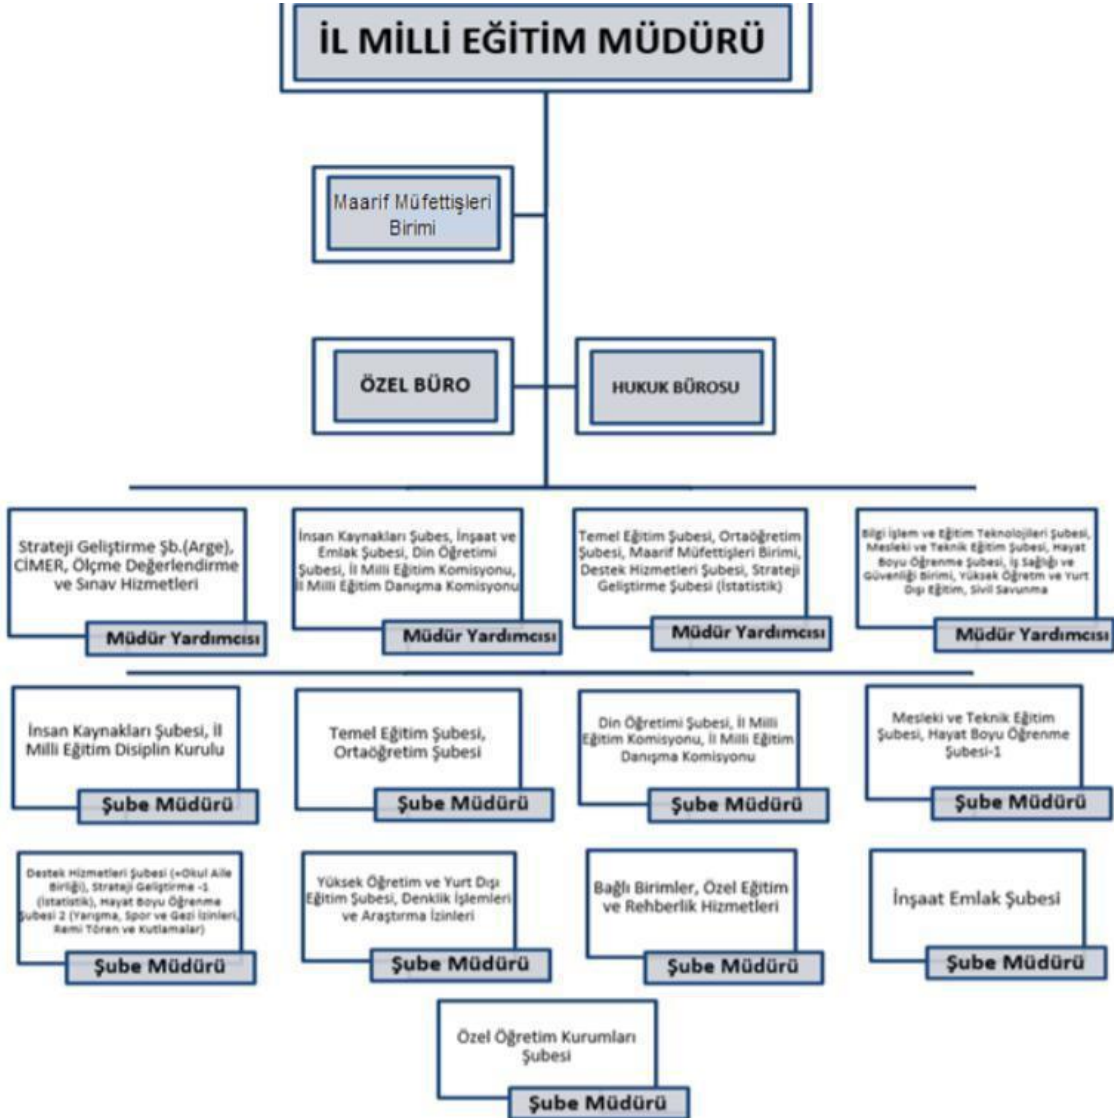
İL MİLLİ EĞİTİM MÜDÜRÜ

Maarif Müfettişleri Birimi

ÖZEL BÜRO

HUKUK BÜROSU

Strateji Geliştirme Şb.(Arge), CİMER, Ölçme Değerlendirme ve Sınav Hizmetleri

Müdür Yardımcısı

İnsan Kaynakları Şubes, İnşaat ve Emlak Şubesi, Din Öğretimi Şubesi, İl Milli Eğitim Komisyonu, İl Milli Eğitim Danışma Komisyonu

Müdür Yardımcısı

Temel Eğitim Şubesi, Ortaöğretim Şubesi, Maarif Müfettişleri Birimi, Destek Hizmetleri Şubesi, Strateji Geliştirme Şubesi (İstatistik)

Müdür Yardımcısı

Bilgi İşlem ve Eğitim Teknolojileri Şubesi, Mesleki ve Teknik Eğitim Şubesi, Hayat Boyu Öğrenme Şubesi, İş Sağlığı ve Güvenliği Birimi, Yüksek Öğretm ve Yurt Dışı Eğitim, Sivil Savunma

Müdür Yardımcısı

İnsan Kaynakları Şubesi, İl Milli Eğitim Disiplin Kurulu

Şube Müdürü

Temel Eğitim Şubesi, Ortaöğretim Şubesi

Şube Müdürü

Din Öğretimi Şubesi, İl Milli Eğitim Komisyonu, İl Milli Eğitim Danışma Komisyonu

Şube Müdürü

Mesleki ve Teknik Eğitim Şubesi, Hayat Boyu Öğrenme Şubesi-1

Şube Müdürü

Destek Hizmetleri Şubesi (+Okul Aile Birliği), Strateji Geliştirme -1 (İstatistik), Hayat Boyu Öğrenme Şubesi 2 (Yarışma, Spor ve Gezi İzinleri, Remi Tören ve Kutlamalar)

Şube Müdürü

Yüksek Öğretim ve Yurt Dışı Eğitim Şubesi, Denklik İşlemleri ve Araştırma İzinleri

Şube Müdürü

Bağlı Birimler, Özel Eğitim ve Rehberlik Hizmetleri

Şube Müdürü

İnşaat Emlak Şubesi

Şube Müdürü

Özel Öğretim Kurumları Şubesi

Şube Müdürü